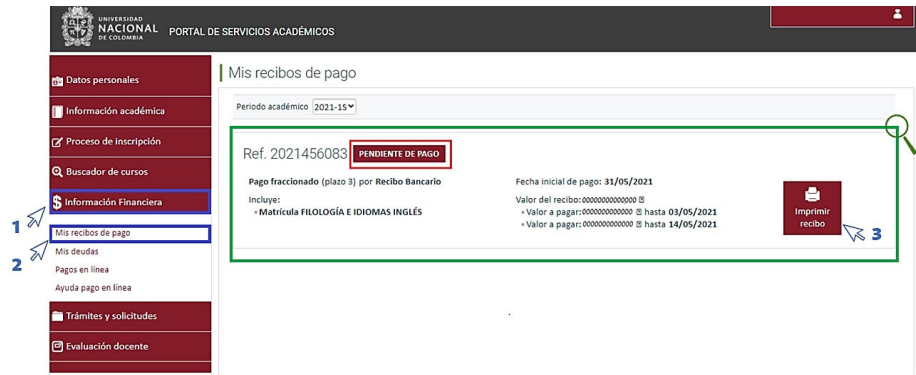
UNIVERSIDAD NACIONAL DE COLOMBIA PORTAL DE SERVICIOS ACADÉMICOS

Datos personales
Información académica
Proceso de inscripción
Buscador de cursos
Información Financiera
Mis recibos de pago
Mis deudas
Pagos en línea
Ayuda pago en línea
Trámites y solicitudes
Evaluación docente

1
2

Mis recibos de pago

Periodo académico 2021-1S

Ref. 2021456083 PENDIENTE DE PAGO

Pago fraccionado (plazo 3) por Recibo Bancario
Incluye:
▪ Matrícula FILOLOGÍA E IDIOMAS INGLÉS

Fecha inicial de pago: 31/05/2021
Valor del recibo: 0000000000000
▪ Valor a pagar: 0000000000000 hasta 03/05/2021
▪ Valor a pagar: 0000000000000 hasta 14/05/2021

Imprimir recibo

3